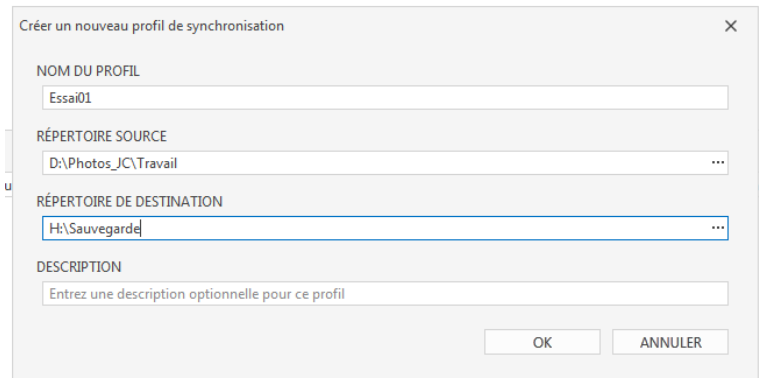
Créer un nouveau profil de synchronisation

×

NOM DU PROFIL

Essai01

RÉPERTOIRE SOURCE

D:\Photos_JC\Travail

...

RÉPERTOIRE DE DESTINATION

H:\Sauvegarde

...

DESCRIPTION

Entrez une description optionnelle pour ce profil

OK

ANNULER

u